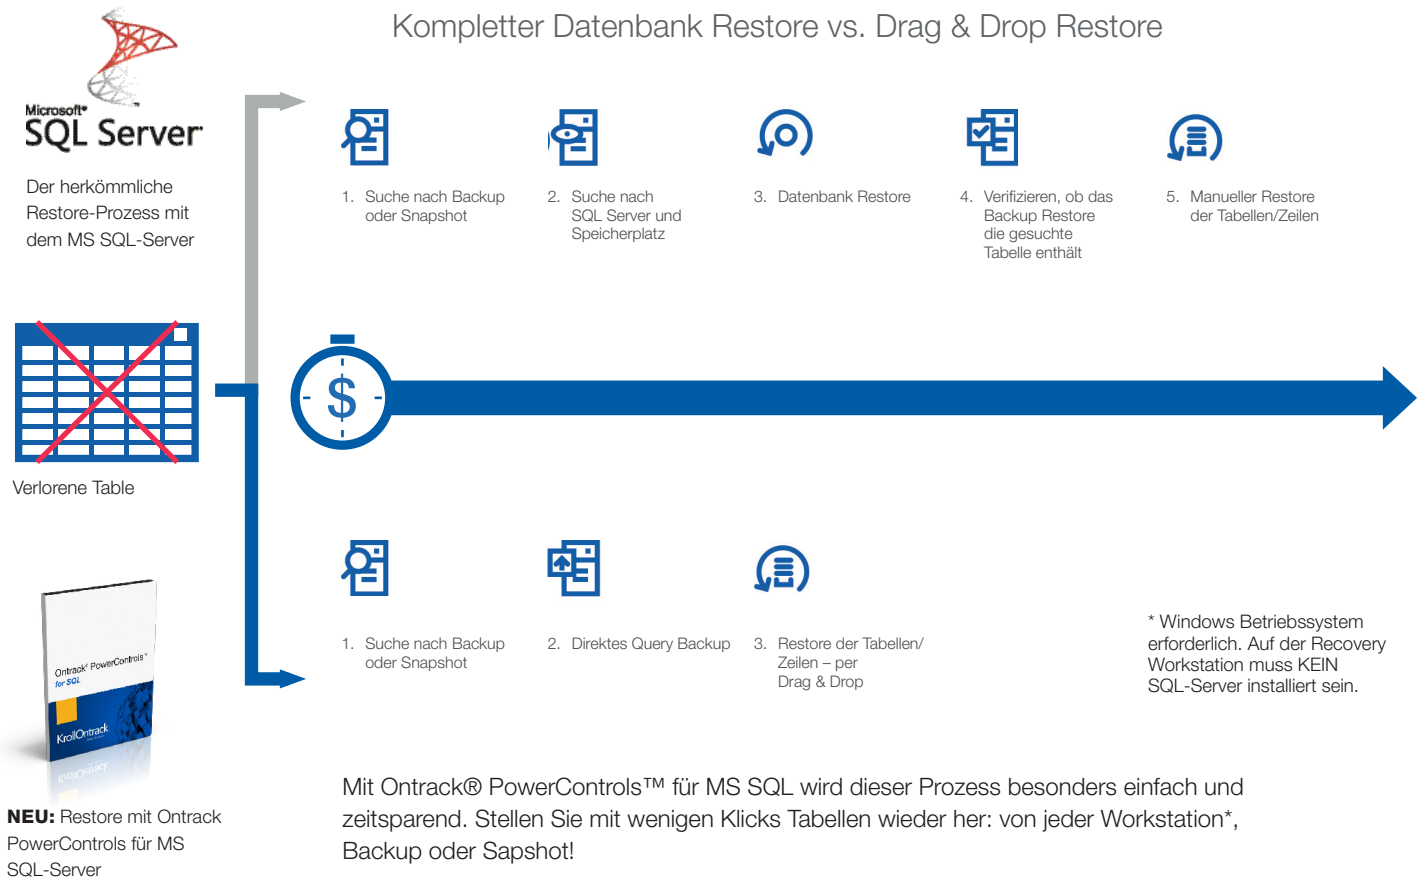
Kompletter Datenbank Restore vs. Drag & Drop Restore

Microsoft® SQL Server

Der herkömmliche Restore-Prozess mit dem MS SQL-Server

1. Suche nach Backup oder Snapshot

2. Suche nach SQL Server und Speicherplatz

3. Datenbank Restore

4. Verifizieren, ob das Backup Restore die gesuchte Tabelle enthält

5. Manueller Restore der Tabellen/Zeilen

$

Verlorene Table

1. Suche nach Backup oder Snapshot

2. Direktes Query Backup

3. Restore der Tabellen/ Zeilen – per Drag & Drop

* Windows Betriebssystem erforderlich. Auf der Recovery Workstation muss KEIN SQL-Server installiert sein.

Ontrack® PowerControls™ for SQL

KrollOntrack

NEU: Restore mit Ontrack PowerControls für MS SQL-Server

Mit Ontrack® PowerControls™ für MS SQL wird dieser Prozess besonders einfach und zeitsparend. Stellen Sie mit wenigen Klicks Tabellen wieder her: von jeder Workstation*, Backup oder Sapshot!